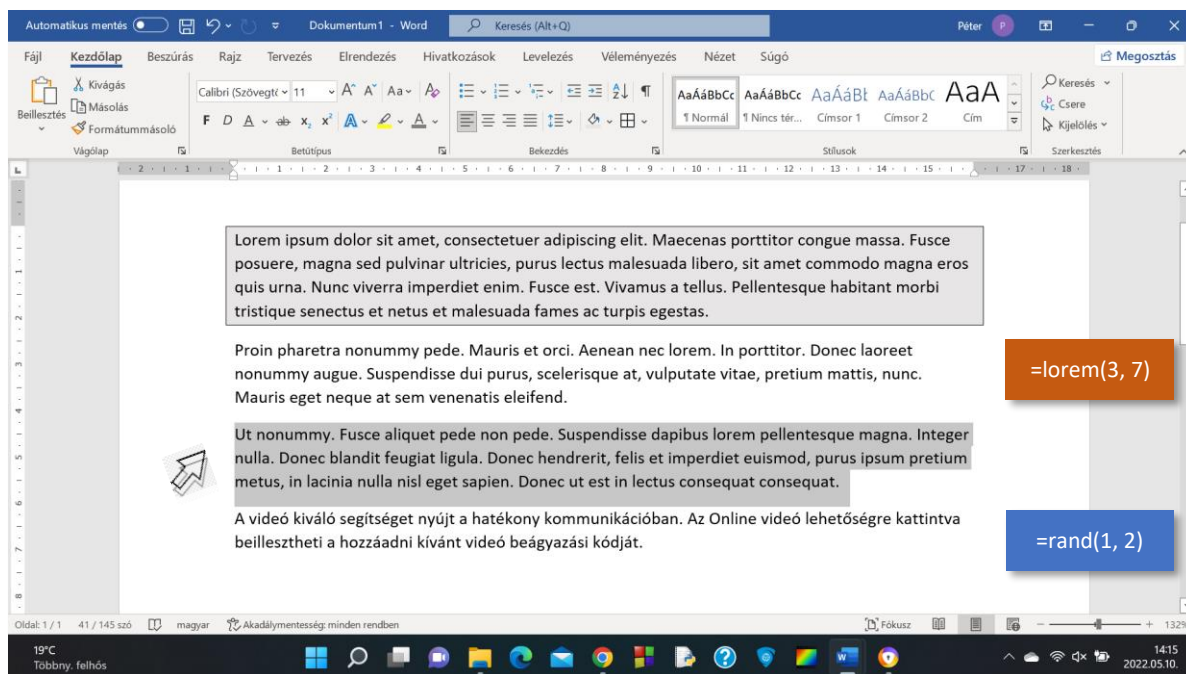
Automatikus mentés Dokumentum1 - Word Keresés (Alt+Q) Péter P

Fájl Kezdőlap Beszúrás Rajz Tervezés Elrendezés Hivatkozások Levelezés Véleményezés Nézet Súgó Megosztás

Beillesztés Kivágás Másolás Formátummásoló Vágólap

Calibri (Szövegtö 11 Betűtípus

Bekezdés

AaÁáBbCc AaÁáBbCc AaÁáBl AaÁáBbC AaA
¶ Normál ¶ Nincs tér... Címsor 1 Címsor 2 Cím
Stílusok

Keresés Csere Kijelölés
Szerkesztés

Lorem ipsum dolor sit amet, consectetuer adipiscing elit. Maecenas porttitor congue massa. Fusce posuere, magna sed pulvinar ultricies, purus lectus malesuada libero, sit amet commodo magna eros quis urna. Nunc viverra imperdiet enim. Fusce est. Vivamus a tellus. Pellentesque habitant morbi tristique senectus et netus et malesuada fames ac turpis egestas.

Proin pharetra nonummy pede. Mauris et orci. Aenean nec lorem. In porttitor. Donec laoreet nonummy augue. Suspendisse dui purus, scelerisque at, vulputate vitae, pretium mattis, nunc. Mauris eget neque at sem venenatis eleifend.

=lorem(3, 7)

Ut nonummy. Fusce aliquet pede non pede. Suspendisse dapibus lorem pellentesque magna. Integer nulla. Donec blandit feugiat ligula. Donec hendrerit, felis et imperdiet euismod, purus ipsum pretium metus, in lacinia nulla nisl eget sapien. Donec ut est in lectus consequat consequat.

A videó kiváló segítséget nyújt a hatékony kommunikációban. Az Online videó lehetőségre kattintva beillesztheti a hozzáadni kívánt videó beágyazási kódját.

=rand(1, 2)

Oldal: 1 / 1 41 / 145 szó magyar Akadálymentesség: minden rendben Fókusz 132%

19°C
Többny. felhős

14:15
2022.05.10.